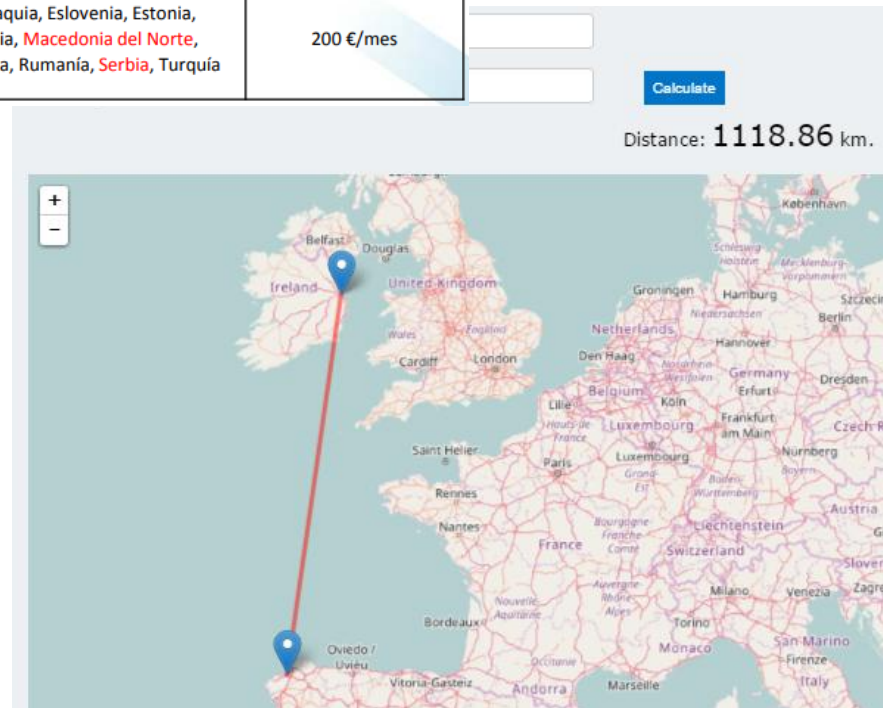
aquia, Eslovenia, Estonia, ia, Macedonia del Norte, a, Rumanía, Serbia, Turquía

| | 200 €/mes |
|---|---|

Calculate

Distance: 1118.86 km.

+
−

København
Belfast
Douglas
Schleswig-Holstein
Mecklenburg-Vorpommern
Ireland
United Kingdom
Groningen
Hamburg
Szczeci
Niedersachsen
Berlin
Netherlands
Wales
England
Hannover
Cardiff
London
Den Haag
Nordrhein-Westfalen
Germany
Dresden
Belgium
Erfurt
Lille
Köln
Hauts-de-France
Luxembourg
Frankfurt am Main
Czech R
Saint Helier
Luxembourg
Nürnberg
Paris
Grand Est
Bayern
Baden-Württemberg
Rennes
Nantes
Bourgogne-Franche-Comté
Liechtenstein
Austria
France
Switzerland
Slover
Auvergne-Rhône-Alpes
Milano
Venezia
Zagre
Nouvelle-Aquitaine
Bordeaux
Torino
San Marino
Oviedo / Uviéu
Monaco
Firenze
Occitanie
Vitoria-Gasteiz
Andorra
Marseille
Italy